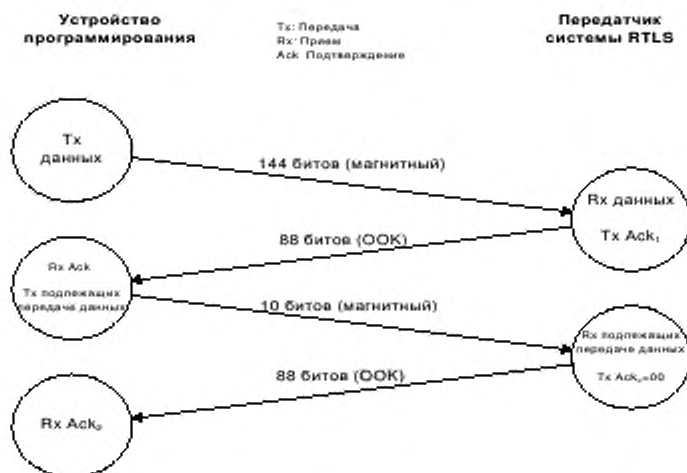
Устройство программирования

Tx: Передача
Rx: Прием
Ack: Подтверждение

Передатчик системы RTLS

Tx данных

144 битов (магнитный)

Rx данных

Tx $Ack_1$

88 битов (OOK)

Rx Ack

Tx подлежащих передаче данных

10 битов (магнитный)

Rx подлежащих передаче данных

Tx $Ack_n$=00

88 битов (OOK)

Rx $Ack_0$